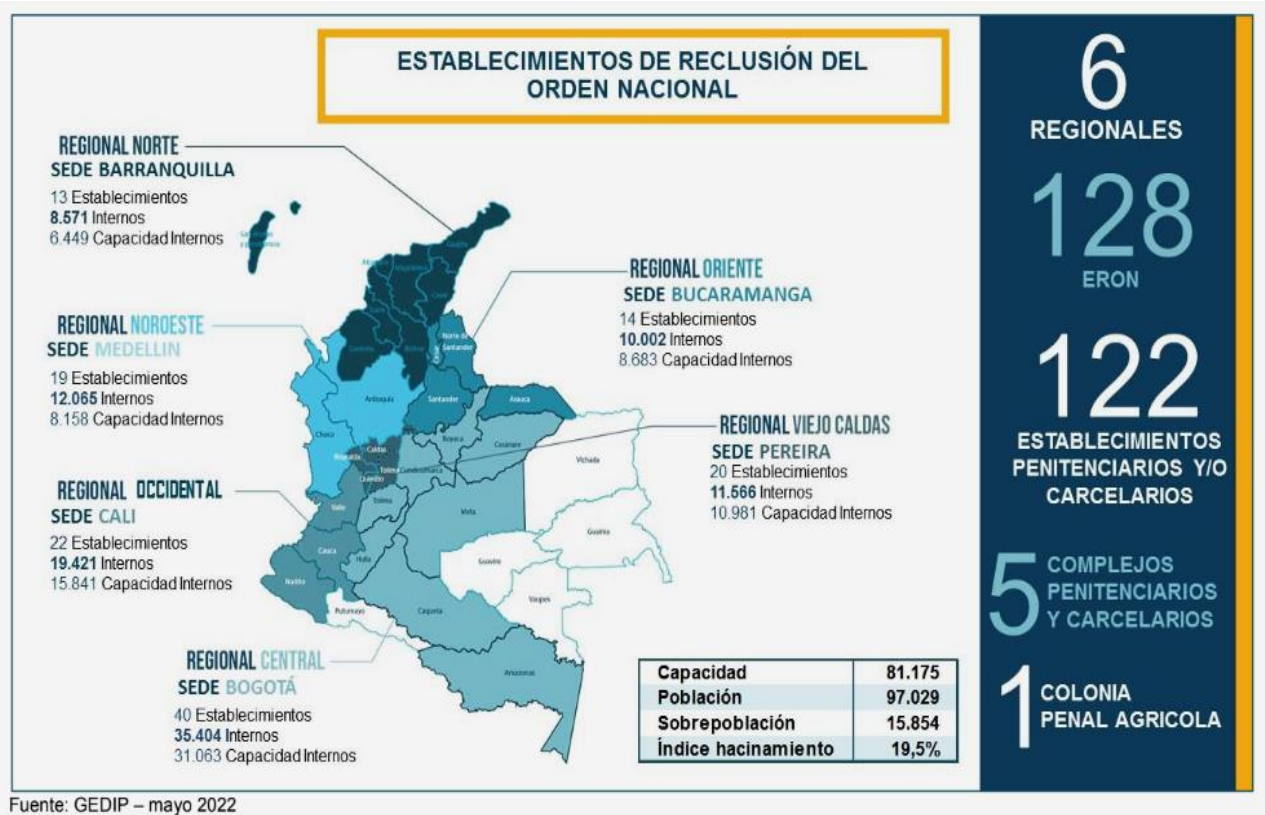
ESTABLECIMIENTOS DE RECLUSIÓN DEL ORDEN NACIONAL

REGIONAL NORTE
SEDE BARRANQUILLA
13 Establecimientos
8.571 Internos
6.449 Capacidad Internos

REGIONAL NOROESTE
SEDE MEDELLIN
19 Establecimientos
12.065 Internos
8.158 Capacidad Internos

REGIONAL OCCIDENTAL
SEDE CALI
22 Establecimientos
19.421 Internos
15.841 Capacidad Internos

REGIONAL CENTRAL
SEDE BOGOTÁ
40 Establecimientos
35.404 Internos
31.063 Capacidad Internos

REGIONAL ORIENTE
SEDE BUCARAMANGA
14 Establecimientos
10.002 Internos
8.683 Capacidad Internos

REGIONAL VIEJO CALDAS
SEDE PEREIRA
20 Establecimientos
11.566 Internos
10.981 Capacidad Internos

Antioquia Chocó Risaralda Caldas Tolima Quindío Cundinamarca Valle Cauca Nariño Huila Putumayo Caquetá Amazonas Meta Guaviare Vaupés Guainía Vichada Casanare Arauca Boyacá Santander Norte de Santander Córdoba Bolívar Cesar Magdalena Atlántico Guajira Sucre San Andrés y Providencia

| Capacidad | 81.175 |
|---|---|
| Población | 97.029 |
| Sobrepoblación | 15.854 |
| Índice hacinamiento | 19,5% |

6 REGIONALES
128 ERON
122 ESTABLECIMIENTOS PENITENCIARIOS Y/O CARCELARIOS
5 COMPLEJOS PENITENCIARIOS Y CARCELARIOS
1 COLONIA PENAL AGRICOLA

Fuente: GEDIP – mayo 2022